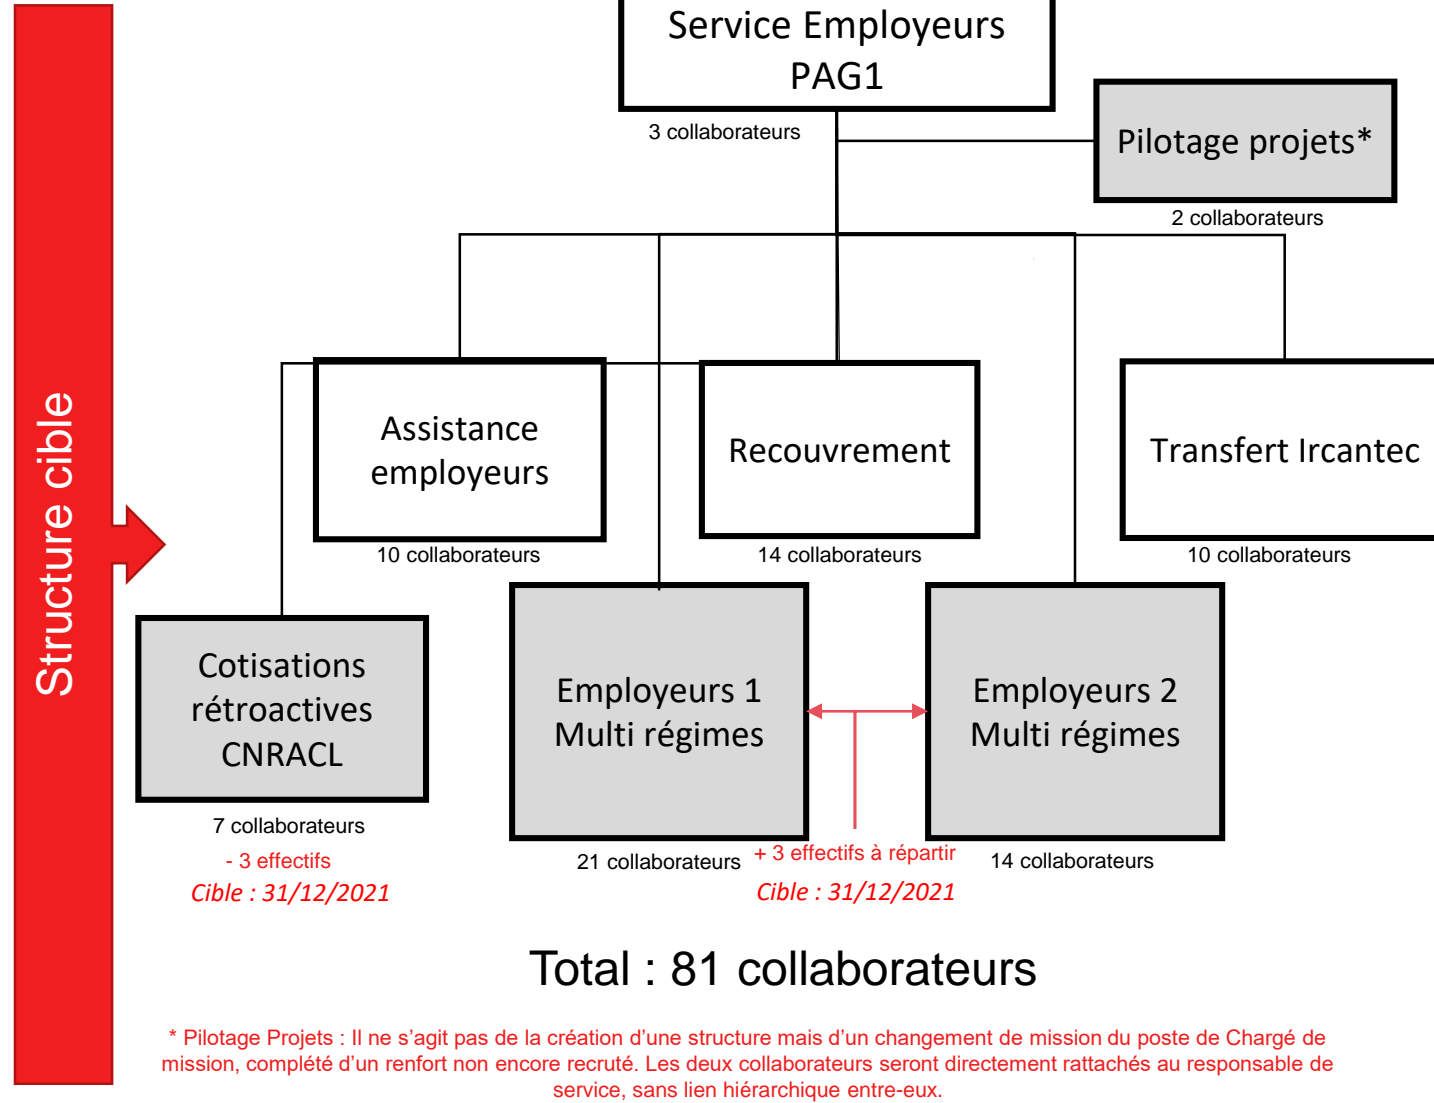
Structure cible

Service Employeurs PAG1

3 collaborateurs

Pilotage projets*

2 collaborateurs

Assistance employeurs

10 collaborateurs

Recouvrement

14 collaborateurs

Transfert Ircantec

10 collaborateurs

Cotisations rétroactives CNRACL

7 collaborateurs

- 3 effectifs

Cible : 31/12/2021

Employeurs 1 Multi régimes

21 collaborateurs

+ 3 effectifs à répartir

Cible : 31/12/2021

Employeurs 2 Multi régimes

14 collaborateurs

Total : 81 collaborateurs

* Pilotage Projets : Il ne s'agit pas de la création d'une structure mais d'un changement de mission du poste de Chargé de mission, complété d'un renfort non encore recruté. Les deux collaborateurs seront directement rattachés au responsable de service, sans lien hiérarchique entre-eux.